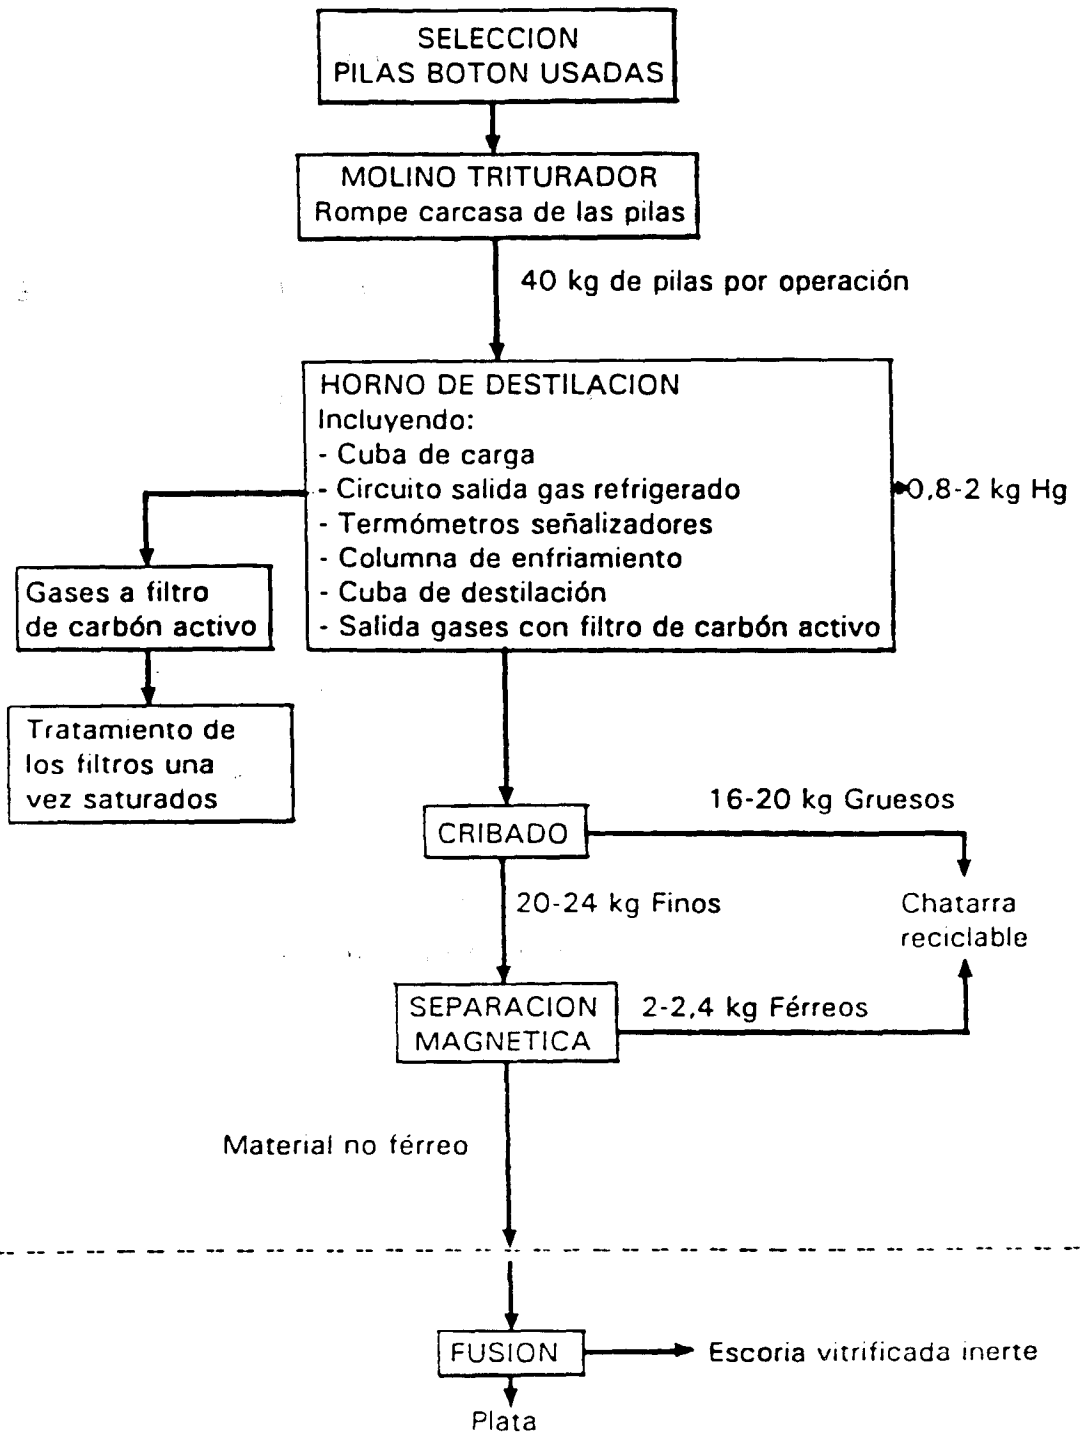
SELECCION
PILAS BOTON USADAS

MOLINO TRITURADOR
Rompe carcasa de las pilas

40 kg de pilas por operación

HORNO DE DESTILACION
Incluyendo:
- Cuba de carga
- Circuito salida gas refrigerado
- Termómetros señalizadores
- Columna de enfriamiento
- Cuba de destilación
- Salida gases con filtro de carbón activo

0,8-2 kg Hg

Gases a filtro de carbón activo

Tratamiento de los filtros una vez saturados

CRIBADO

16-20 kg Gruesos

20-24 kg Finos

Chatarra reciclable

SEPARACION MAGNETICA

2-2,4 kg Férreos

Material no férreo

FUSION

Escoria vitrificada inerte

Plata